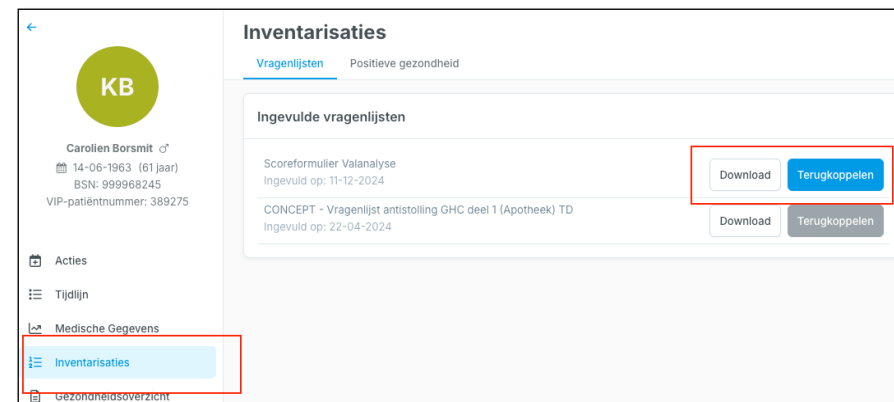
←

KB

Carolien Borsmit ♂
14-06-1963 (61 jaar)
BSN: 999968245
VIP-patiëntnummer: 389275

Acties
Tijdlijn
Medische Gegevens
Inventarisaties
Gezondheidsoverzicht

Inventarisaties

Vragenlijsten
Positieve gezondheid

Ingevulde vragenlijsten

Scoreformulier Valanalyse
Ingevuld op: 11-12-2024
Download
Terugkoppelen

CONCEPT - Vragenlijst antistolling GHC deel 1 (Apotheek) TD
Ingevuld op: 22-04-2024
Download
Terugkoppelen